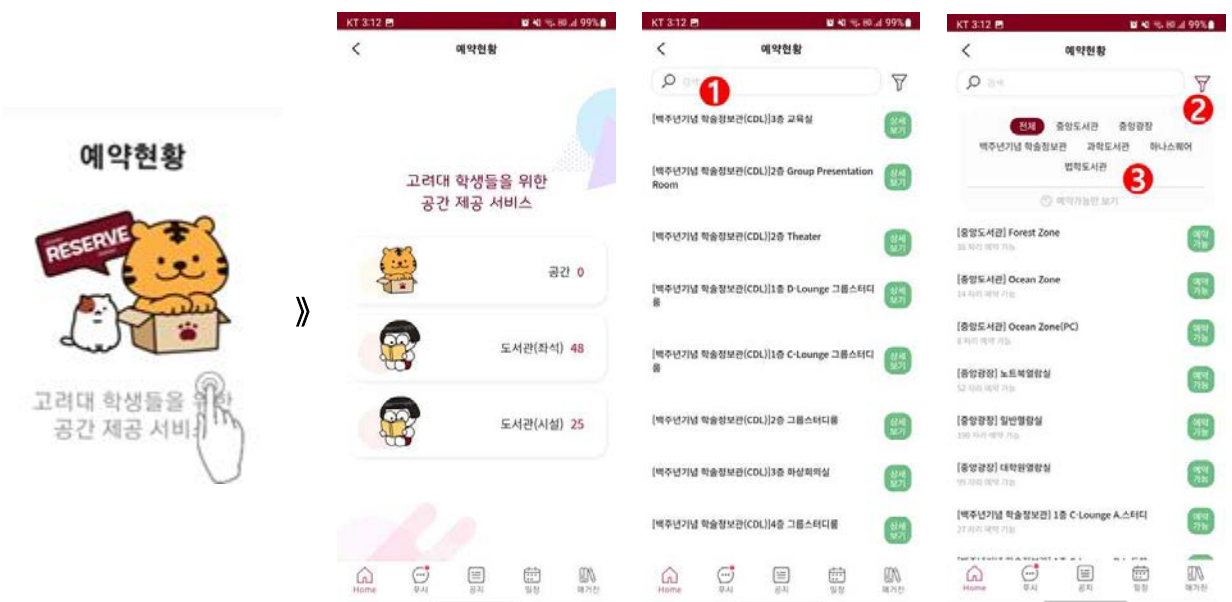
예약현황

RESERVE

고려대 학생들을 위한 공간 제공 서비스

》

KT 3:12 99%

<

예약현황

고려대 학생들을 위한 공간 제공 서비스

공간 0

도서관(좌석) 48

도서관(시설) 25

Home 무시 공지 일정 매거진

KT 3:12 99%

<

예약현황

검색

1

[백주년기념 학술정보관(CDL)]3층 교육실 상세보기

[백주년기념 학술정보관(CDL)]2층 Group Presentation Room 상세보기

[백주년기념 학술정보관(CDL)]2층 Theater 상세보기

[백주년기념 학술정보관(CDL)]1층 D-Lounge 그룹스터디룸 상세보기

[백주년기념 학술정보관(CDL)]1층 C-Lounge 그룹스터디룸 상세보기

[백주년기념 학술정보관(CDL)]2층 그룹스터디룸 상세보기

[백주년기념 학술정보관(CDL)]3층 하상회의실 상세보기

[백주년기념 학술정보관(CDL)]4층 그룹스터디룸 상세보기

Home 무시 공지 일정 매거진

KT 3:12 99%

<

예약현황

검색

2

전체 중앙도서관 중앙광장
백주년기념 학술정보관 과학도서관 하나스퀘어
법학도서관

3

예약가능만 보기

[중앙도서관] Forest Zone
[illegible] 예약 가능
예약가능

[중앙도서관] Ocean Zone
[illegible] 예약 가능
예약가능

[중앙도서관] Ocean Zone(PC)
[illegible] 예약 가능
예약가능

[중앙광장] 노트북열람실
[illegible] 예약 가능
예약가능

[중앙광장] 일반열람실
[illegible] 예약 가능
예약가능

[중앙광장] 대학원열람실
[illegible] 예약 가능
예약가능

[백주년기념 학술정보관] 1층 C-Lounge A.스터디
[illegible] 예약 가능
예약가능

Home 무시 공지 일정 매거진